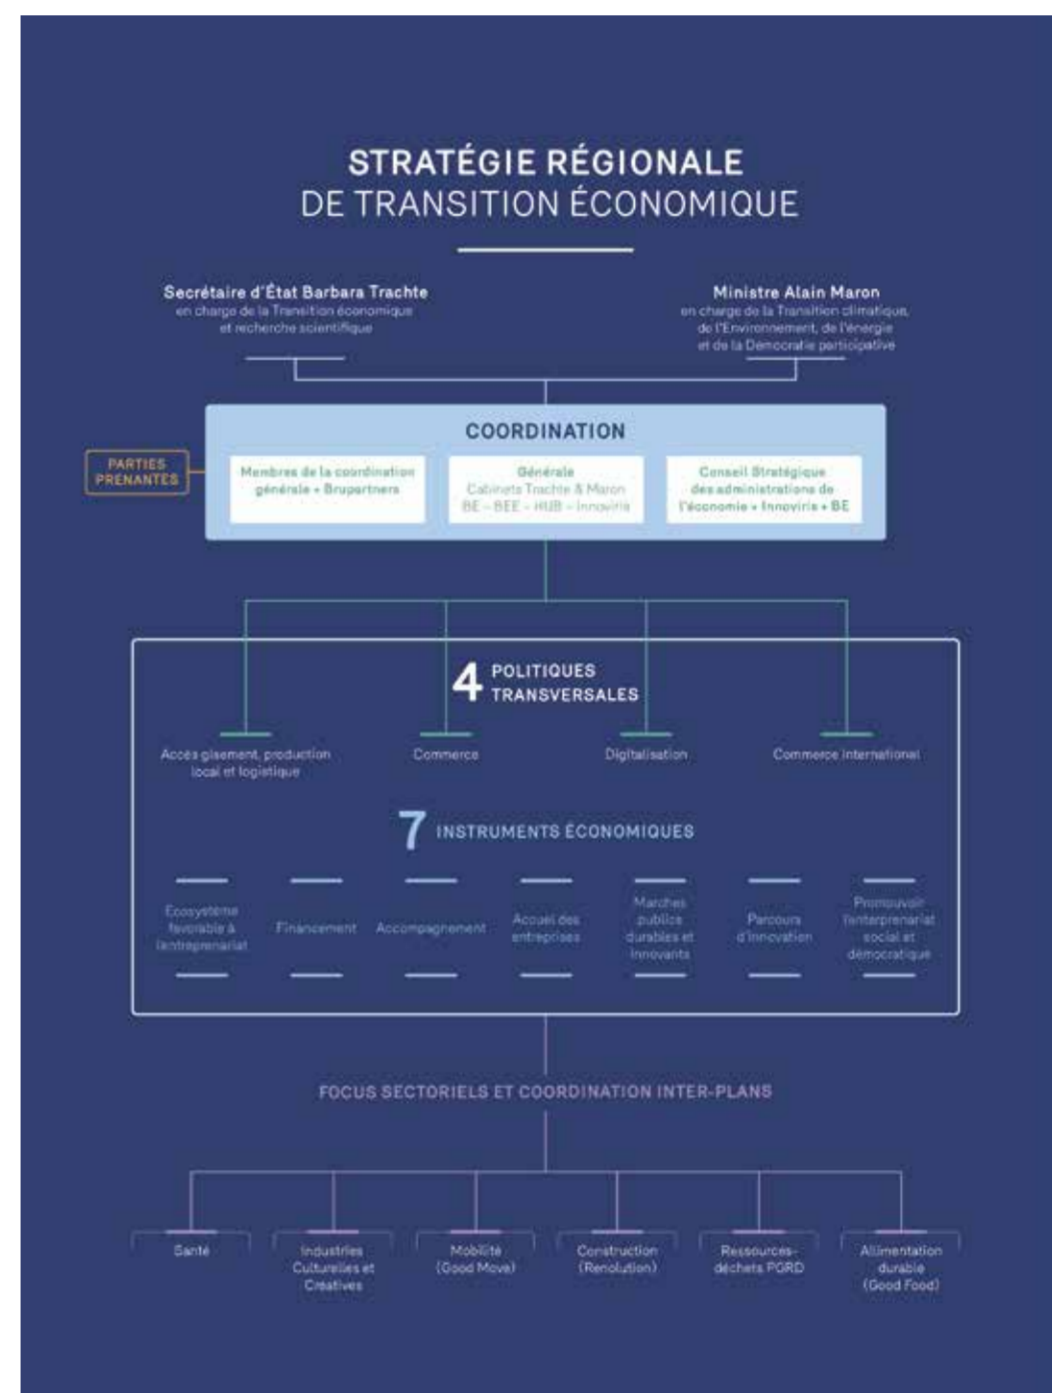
STRATÉGIE RÉGIONALE
DE TRANSITION ÉCONOMIQUE

Secrétaire d'État Barbara Trachte
en charge de la Transition économique et recherche scientifique

Ministre Alain Maron
en charge de la Transition climatique, de l'Environnement, de l'énergie et de la Démocratie participative

COORDINATION

PARTIES PRENANTES

Membres de la coordination générale + Brupartners

Générale
Cabinets Trachte & Maron
BE - BEE - HUB - Innoviris

Conseil Stratégique des administrations de l'économie + Innoviris + BE

4 POLITIQUES TRANSVERSALES

Accès gisement, production local et logistique

Commerce

Digitalisation

Commerce international

7 INSTRUMENTS ÉCONOMIQUES

Ecosystème favorable à l'entreprenariat

Financement

Accompagnement

Accueil des entreprises

Marchés publics durables et innovants

Parcours d'innovation

Promouvoir l'entreprenariat social et démocratique

FOCUS SECTORIELS ET COORDINATION INTER-PLANS

Santé

Industries Culturelles et Créatives

Mobilité (Good Move)

Construction (Renolution)

Ressources-déchets PGRD

Alimentation durable (Good Food)